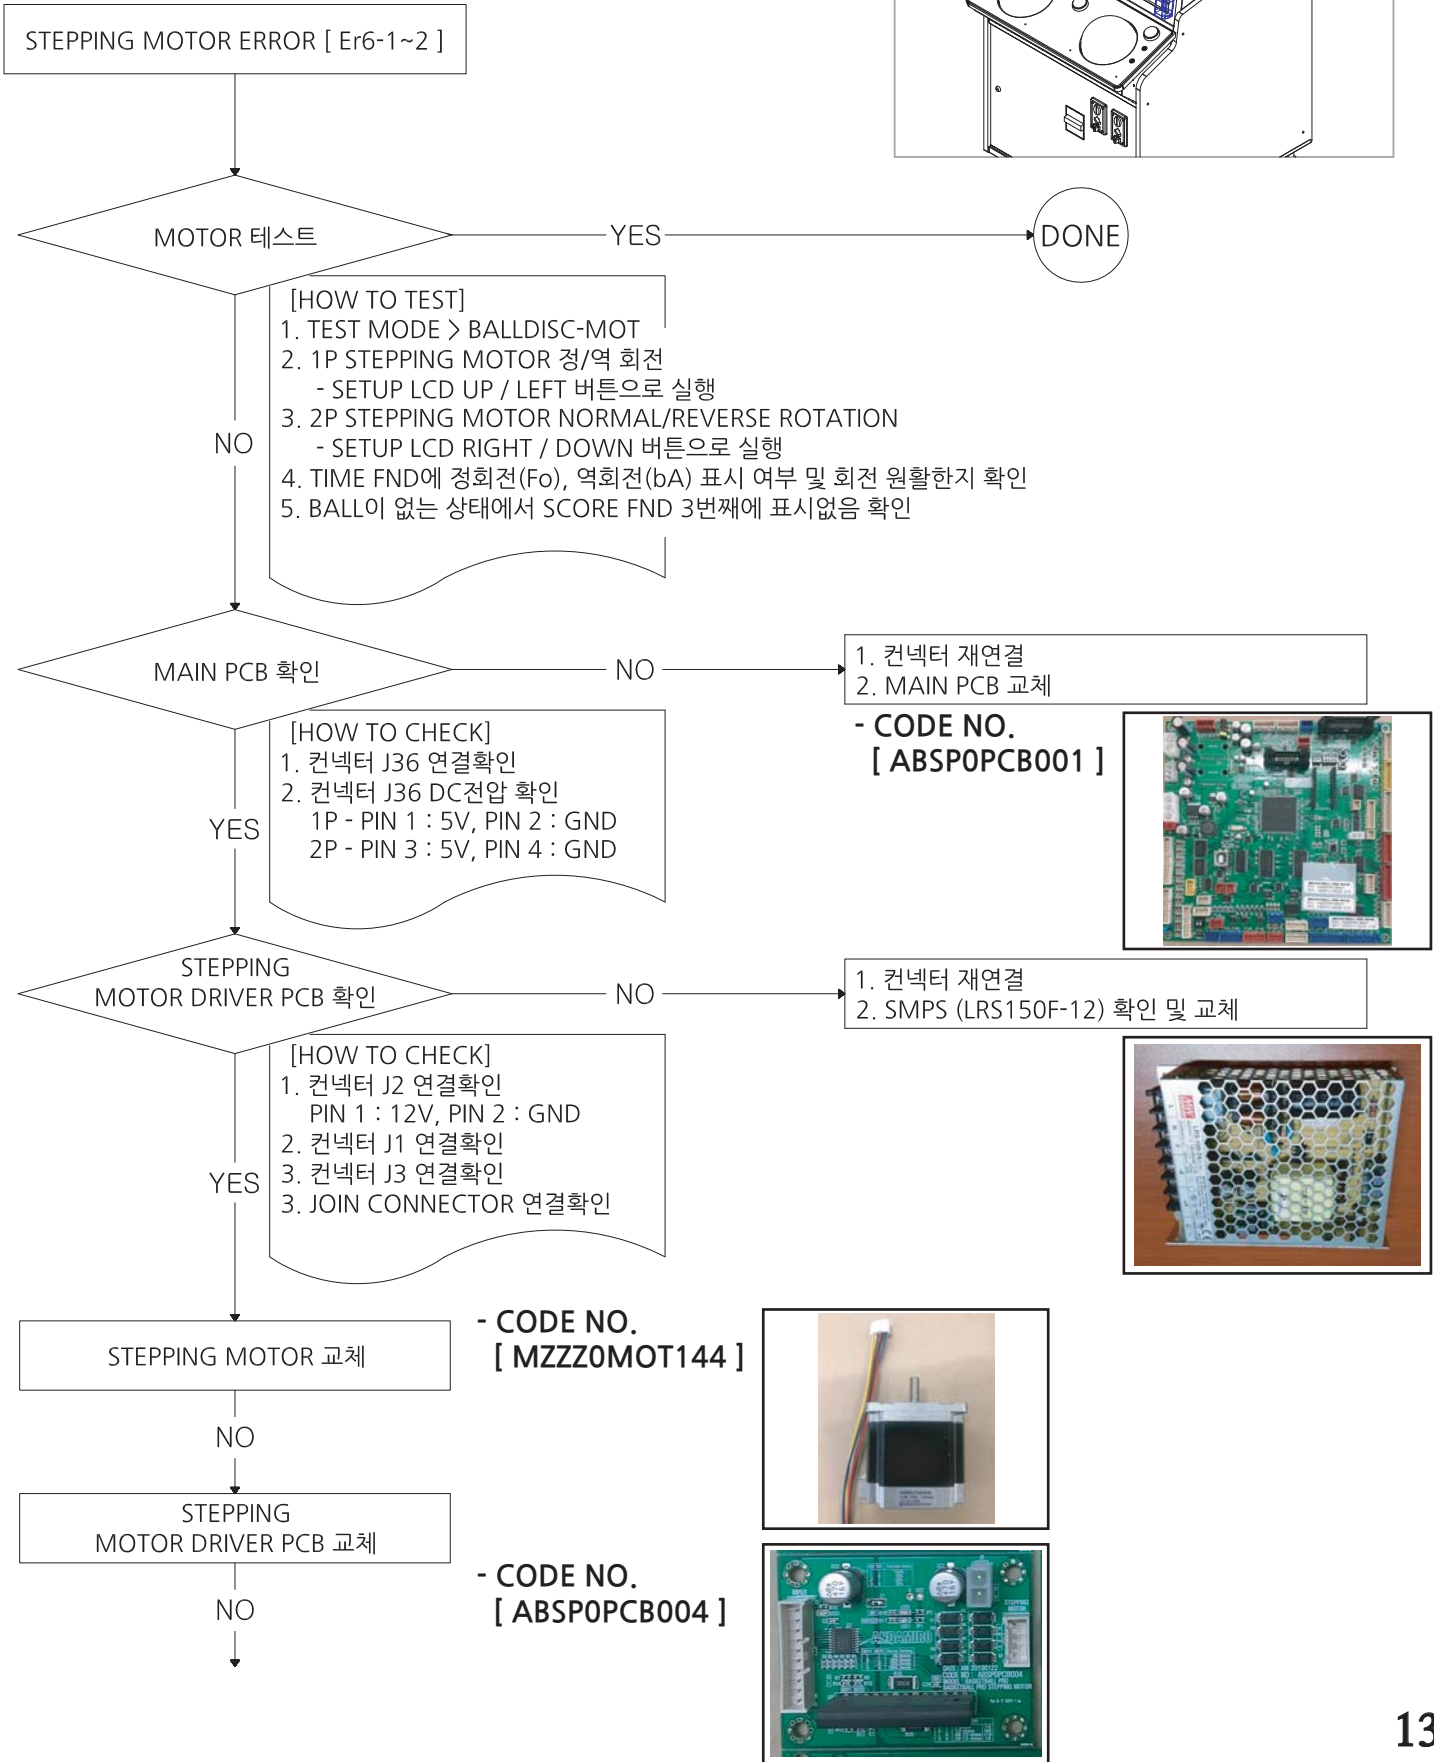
STEPPING MOTOR ERROR [ Er6-1~2 ]

MOTOR 테스트

YES

DONE

[HOW TO TEST]
1. TEST MODE > BALLDISC-MOT
2. 1P STEPPING MOTOR 정/역 회전
- SETUP LCD UP / LEFT 버튼으로 실행
3. 2P STEPPING MOTOR NORMAL/REVERSE ROTATION
- SETUP LCD RIGHT / DOWN 버튼으로 실행
4. TIME FND에 정회전(Fo), 역회전(bA) 표시 여부 및 회전 원활한지 확인
5. BALL이 없는 상태에서 SCORE FND 3번째에 표시없음 확인

NO

MAIN PCB 확인

NO

1. 컨넥터 재연결
2. MAIN PCB 교체

- CODE NO.
[ ABSP0PCB001 ]

[HOW TO CHECK]
1. 컨넥터 J36 연결확인
2. 컨넥터 J36 DC전압 확인
1P - PIN 1 : 5V, PIN 2 : GND
2P - PIN 3 : 5V, PIN 4 : GND

YES

STEPPING
MOTOR DRIVER PCB 확인

NO

1. 컨넥터 재연결
2. SMPS (LRS150F-12) 확인 및 교체

[HOW TO CHECK]
1. 컨넥터 J2 연결확인
PIN 1 : 12V, PIN 2 : GND
2. 컨넥터 J1 연결확인
3. 컨넥터 J3 연결확인
3. JOIN CONNECTOR 연결확인

YES

STEPPING MOTOR 교체

- CODE NO.
[ MZZZ0MOT144 ]

NO

STEPPING
MOTOR DRIVER PCB 교체

- CODE NO.
[ ABSP0PCB004 ]

NO

13